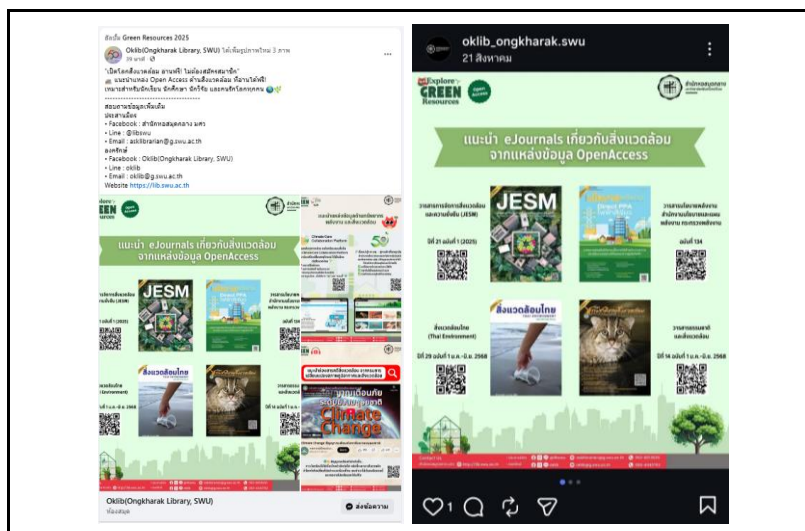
ยังเป็น Green Resources 2025

Oklib(Ongkharak Library, SWU) ได้เพิ่มรูปภาพใหม่ 3 ภาพ
29 นาที

"เปิดโลกสิ่งแวดล้อม อ่านฟรี! ไม่ต้องสมัครสมาชิก"
แนะนำแหล่ง Open Access ด้านสิ่งแวดล้อม ที่อ่านได้ฟรี!
เหมาะสำหรับนักเรียน นักศึกษา นักวิจัย และคนรักโลกทุกคน

สอบถามข้อมูลเพิ่มเติม
ประสานมิตร
• Facebook : สำนักหอสมุดกลาง มศว
• Line : @libswu
• Email : asklibrarian@g.swu.ac.th
องครักษ์
• Facebook : Oklib(Ongkharak Library, SWU)
• Line : oklib
• Email : oklib@g.swu.ac.th
Website https://lib.swu.ac.th

Explore GREEN Resources
แนะนำ eJournals เกี่ยวกับสิ่งแวดล้อม จากแหล่งข้อมูล OpenAccess
JESM
สิ่งแวดล้อมไทย
Climate Change

Oklib(Ongkharak Library, SWU)
ส่งข้อความ

oklib_ongkharak.swu
21 สิงหาคม

Explore GREEN Resources
Open Access
สำนักหอสมุดกลาง
แนะนำ eJournals เกี่ยวกับสิ่งแวดล้อม จากแหล่งข้อมูล OpenAccess
วารสารการจัดการสิ่งแวดล้อมและความยั่งยืน (JESM)
ปีที่ 21 ฉบับที่ 1 (2025)
JESM
วารสารนโยบายพลังงาน สำนักงานนโยบายและแผนพลังงาน กระทรวงพลังงาน
ฉบับที่ 134
สิ่งแวดล้อมไทย
สิ่งแวดล้อมไทย (Thai Environment)
ปีที่ 29 ฉบับที่ 1 ม.ค.-มิ.ย. 2568
วารสารนกแสก
ปีที่ 14 ฉบับที่ 1 ม.ค.-มิ.ย. 2568
1